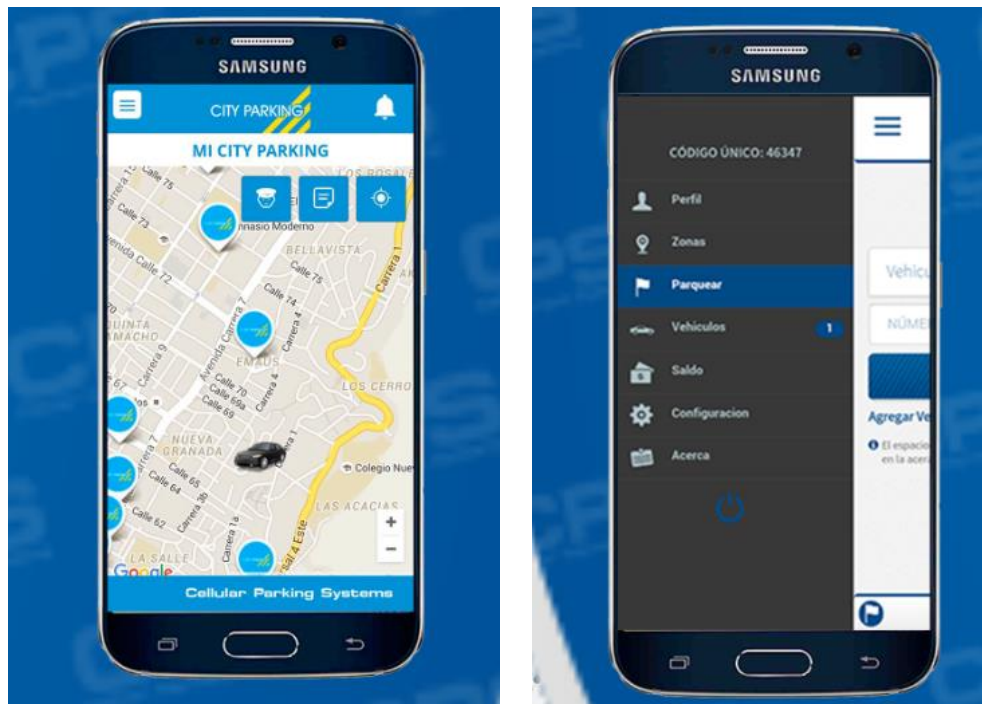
SAMSUNG

CITY PARKING

MI CITY PARKING

Calle 75
Calle 73
Gimnasio Moderno
BELLAVISTA
Avenida Calle 72
Calle 76
Calle 74
QUINTA CAMACHO
Carrera 7
Avenida Carrera 7
Carrera 4
Carrera 1
EMAUS
Carrera 9
Calle 70
Calle 69a
Calle 69
Carrera 4
LOS CERRO
NUEVA GRANADA
Carrera 7
Calle 65
Calle 64
Carrera 1
Colegio Nue
Calle 62
Carrera 1a
LAS ACACIAS
Carrera 5
LA SALLE
Google
Diagonal 4 Este

Cellular Parking Systems

SAMSUNG

CÓDIGO ÚNICO: 46347

Perfil
Zonas
Parquear
Vehiculos 1
Saldo
Configuracion
Acerca

Vehicu
NÚMER
Agregar Ve
El espacio
en la acer